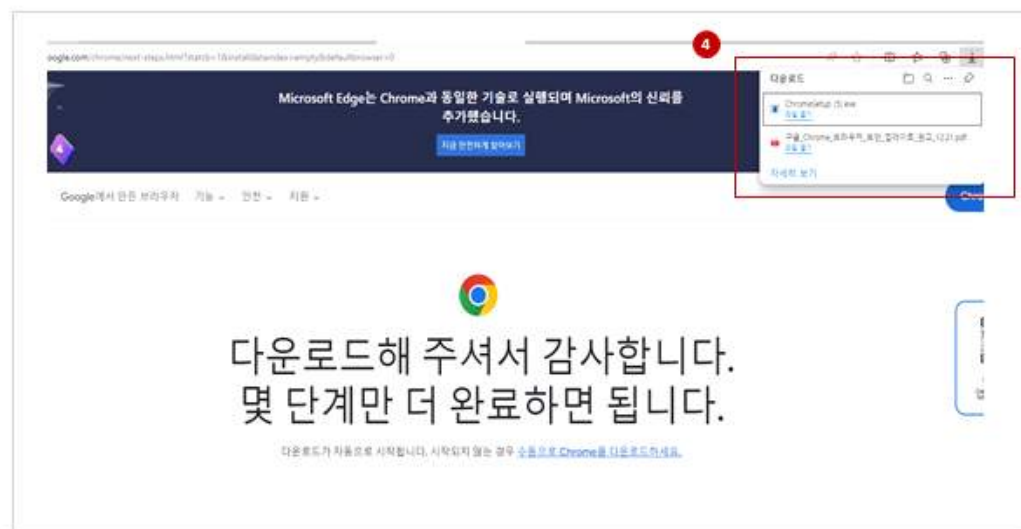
google.com/chrome/next-steps.html?statcb=1&installdataindex=empty&defaultbrowser=0

4

다운로드

ChromeSetup (5).exe
파일 열기

구글_Chrome_브라우저_보안_업데이트_공고_12.21.pdf
파일 열기

자세히 보기

Microsoft Edge는 Chrome과 동일한 기술로 실행되며 Microsoft의 신뢰를 추가했습니다.

지금 안전하게 탐색하기

Google에서 만든 브라우저 기능 안전 지원

다운로드해 주셔서 감사합니다.
몇 단계만 더 완료하면 됩니다.

다운로드가 자동으로 시작됩니다. 시작되지 않는 경우 수동으로 Chrome을 다운로드하세요.